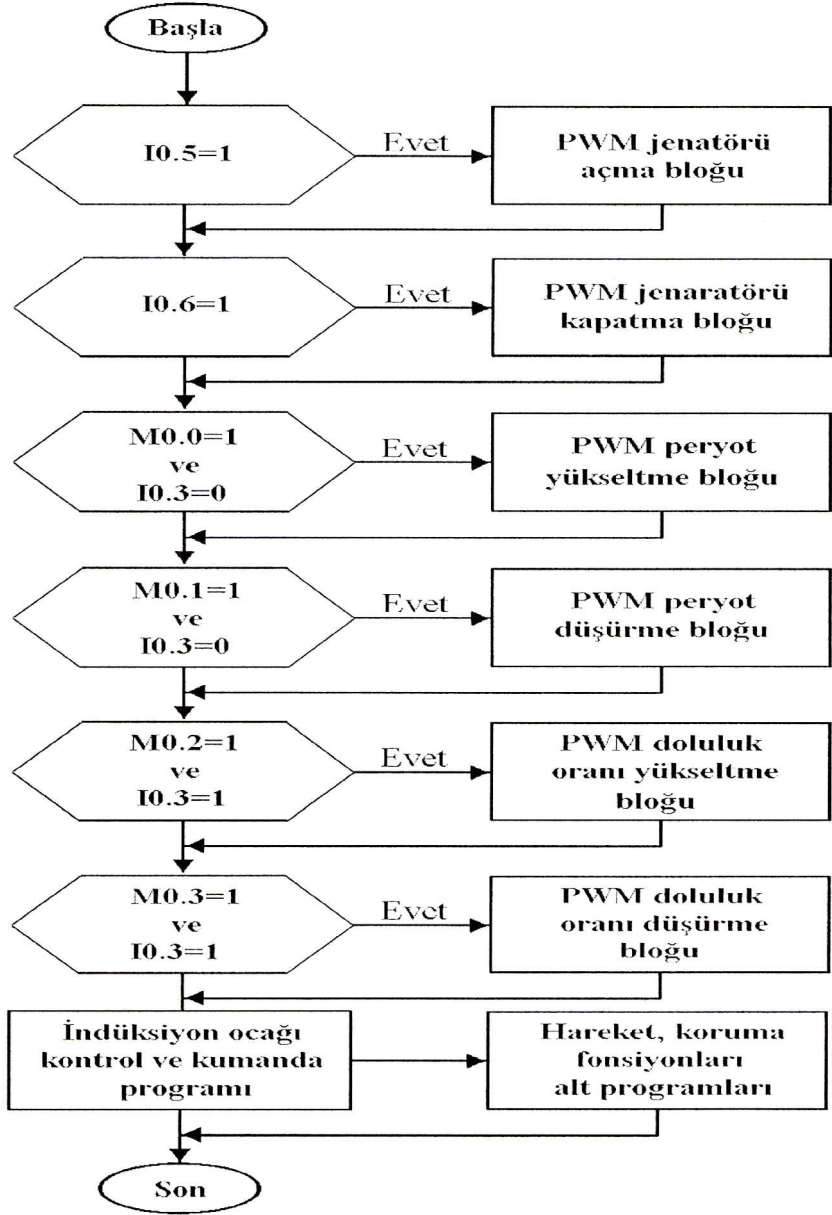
Başla

I0.5=1

Evet

PWM jenatörü açma bloğu

I0.6=1

Evet

PWM jenaratörü kapatma bloğu

M0.0=1 ve I0.3=0

Evet

PWM peryot yükseltme bloğu

M0.1=1 ve I0.3=0

Evet

PWM peryot düşürme bloğu

M0.2=1 ve I0.3=1

Evet

PWM doluluk oranı yükseltme bloğu

M0.3=1 ve I0.3=1

Evet

PWM doluluk oranı düşürme bloğu

İndüksiyon ocağı kontrol ve kumanda programı

Hareket, koruma fonsiyonları alt programları

Son